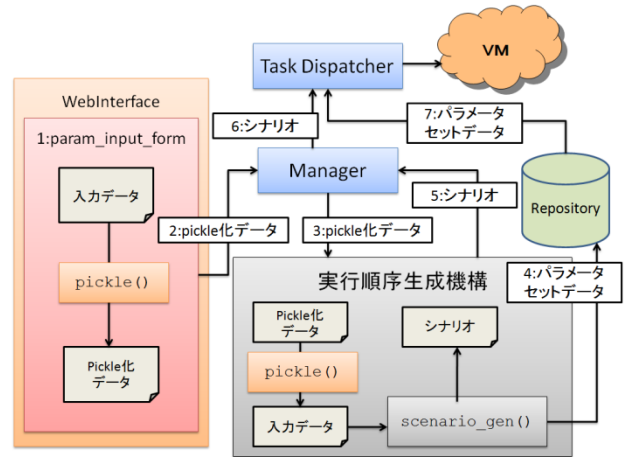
Task Dispatcher

VM

WebInterface

1:param_input_form

6:シナリオ

7:パラメータセットデータ

Manager

入力データ

5:シナリオ

Repository

2:pickle化データ

3:pickle化データ

pickle()

実行順序生成機構

4:パラメータセットデータ

Pickle化データ

シナリオ

pickle()

Pickle化データ

入力データ

scenario_gen()